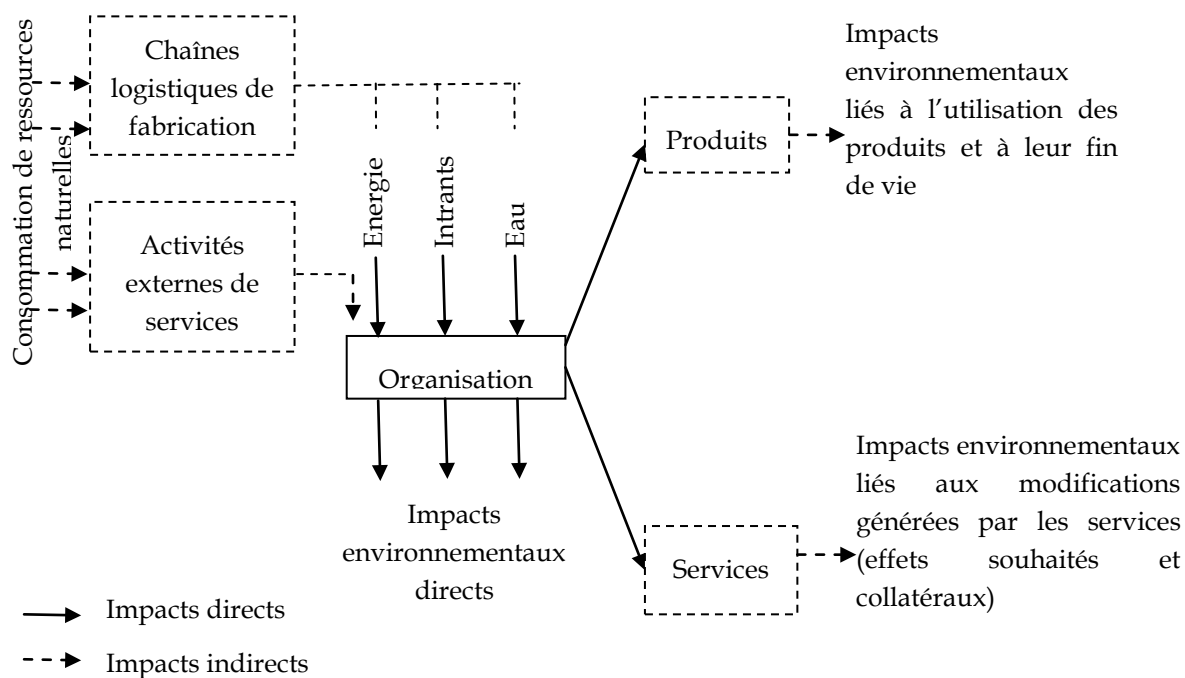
Consommation de ressources naturelles

Chaînes logistiques de fabrication

Activités externes de services

Energie

Intrants

Eau

Organisation

Impacts environnementaux directs

Produits

Impacts environnementaux liés à l'utilisation des produits et à leur fin de vie

Services

Impacts environnementaux liés aux modifications générées par les services (effets souhaités et collatéraux)

Impacts directs

Impacts indirects